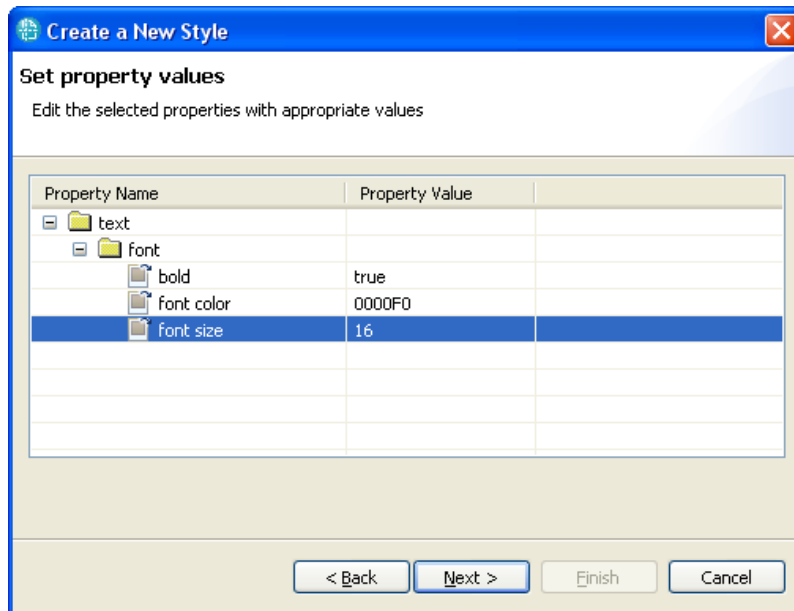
Create a New Style

Set property values

Edit the selected properties with appropriate values

| Property Name | Property Value |
|---|---|
| text | |
| font | |
| bold | true |
| font color | 0000F0 |
| font size | 16 |

< Back
Next >
Finish
Cancel